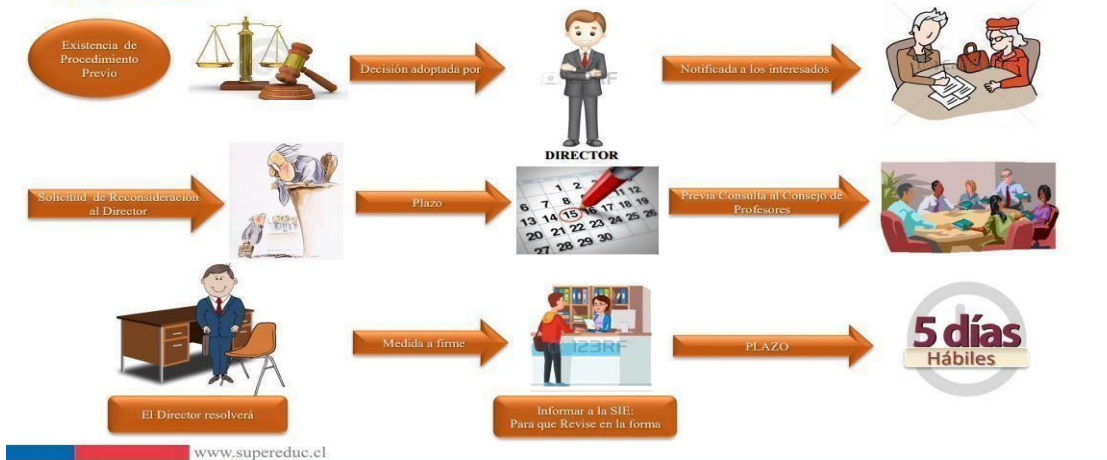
Existencia de Procedimiento Previo

Decisión adoptada por

DIRECTOR

Notificada a los interesados

Solicitud de Reconsideración al Director

Plazo

1 2 3 4 5 6 7 8 9 10 11 12 13 14 15 16 17 18 19 20 21 22 23 24 25 26 27 28 29 30

Previa Consulta al Consejo de Profesores

El Director resolverá

Medida a firme

123RF

Informar a la SIE: Para que Revise en la forma

PLAZO

5 días Hábiles

www.supereduc.cl